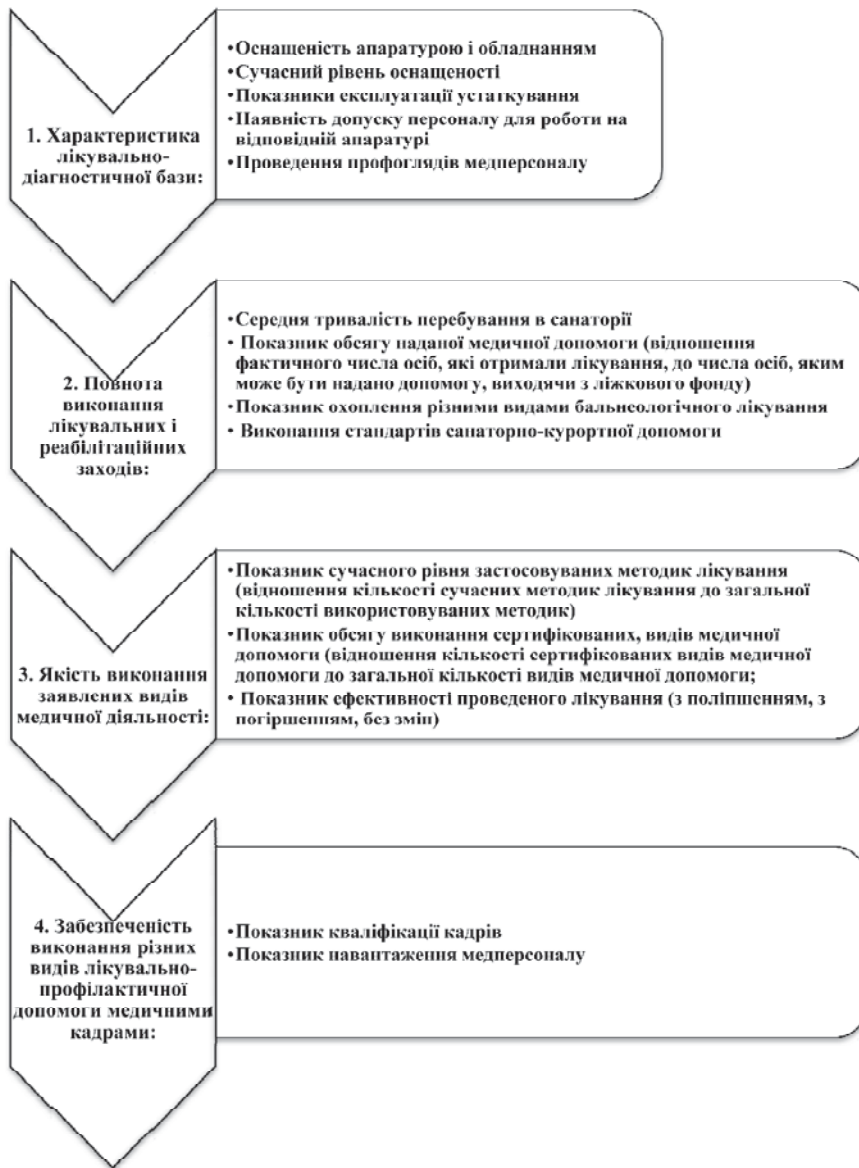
1. Характеристика лікувально-діагностичної бази:

•Оснащеність апаратурою і обладнанням
•Сучасний рівень оснащеності
•Показники експлуатації устаткування
•Наявність допуску персоналу для роботи на відповідній апаратурі
•Проведення профоглядів медперсоналу

2. Повнота виконання лікувальних і реабілітаційних заходів:

•Середня тривалість перебування в санаторії
• Показник обсягу наданої медичної допомоги (відношення фактичного числа осіб, які отримали лікування, до числа осіб, яким може бути надано допомогу, виходячи з ліжкового фонду)
•Показник охоплення різними видами бальнеологічного лікування
• Виконання стандартів санаторно-курортної допомоги

3. Якість виконання заявлених видів медичної діяльності:

•Показник сучасного рівня застосовуваних методик лікування (відношення кількості сучасних методик лікування до загальної кількості використовуваних методик)
•Показник обсягу виконання сертифікованих, видів медичної допомоги (відношення кількості сертифікованих видів медичної допомоги до загальної кількості видів медичної допомоги;
• Показник ефективності проведеного лікування (з поліпшенням, з погіршенням, без змін)

4. Забезпеченість виконання різних видів лікувально-профілактичної допомоги медичними кадрами:

•Показник кваліфікації кадрів
•Показник навантаження медперсоналу